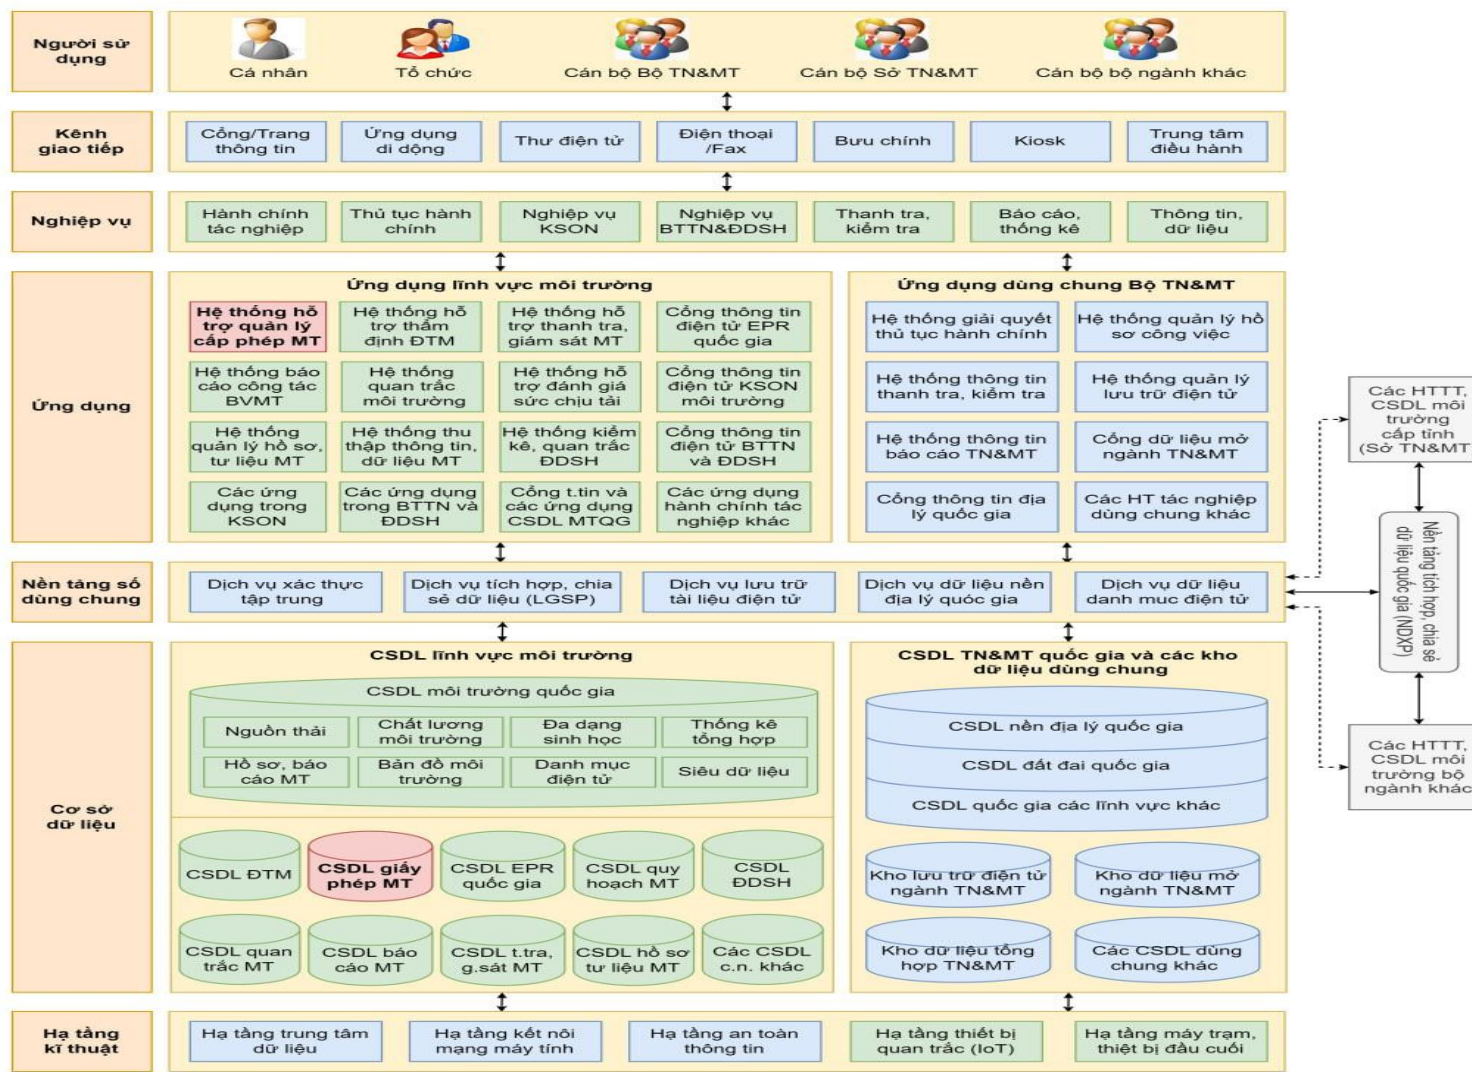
Người sử dụng

Cá nhân
Tổ chức
Cán bộ Bộ TN&MT
Cán bộ Sở TN&MT
Cán bộ bộ ngành khác

Kênh giao tiếp

Cổng/Trang thông tin
Ứng dụng di động
Thư điện tử
Điện thoại /Fax
Bưu chính
Kiosk
Trung tâm điều hành

Nghiệp vụ

Hành chính tác nghiệp
Thủ tục hành chính
Nghiệp vụ KSON
Nghiệp vụ BTTN&ĐDSH
Thanh tra, kiểm tra
Báo cáo, thống kê
Thông tin, dữ liệu

Ứng dụng

Ứng dụng lĩnh vực môi trường

Hệ thống hỗ trợ quản lý cấp phép MT
Hệ thống hỗ trợ thẩm định ĐTM
Hệ thống hỗ trợ thanh tra, giám sát MT
Cổng thông tin điện tử EPR quốc gia
Hệ thống báo cáo công tác BVMT
Hệ thống quan trắc môi trường
Hệ thống hỗ trợ đánh giá sức chịu tải
Cổng thông tin điện tử KSON môi trường
Hệ thống quản lý hồ sơ, tư liệu MT
Hệ thống thu thập thông tin, dữ liệu MT
Hệ thống kiểm kê, quan trắc ĐDSH
Cổng thông tin điện tử BTTN và ĐDSH
Các ứng dụng trong KSON
Các ứng dụng trong BTTN và ĐDSH
Cổng t.tin và các ứng dụng CSDL MTQG
Các ứng dụng hành chính tác nghiệp khác

Ứng dụng dùng chung Bộ TN&MT

Hệ thống giải quyết thủ tục hành chính
Hệ thống quản lý hồ sơ công việc
Hệ thống thông tin thanh tra, kiểm tra
Hệ thống quản lý lưu trữ điện tử
Hệ thống thông tin báo cáo TN&MT
Cổng dữ liệu mở ngành TN&MT
Cổng thông tin địa lý quốc gia
Các HT tác nghiệp dùng chung khác

Các HTTT, CSDL môi trường cấp tỉnh (Sở TN&MT)

Nền tảng tích hợp, chia sẻ dữ liệu quốc gia (NDXP)

Các HTTT, CSDL môi trường bộ ngành khác

Nền tảng số dùng chung

Dịch vụ xác thực tập trung
Dịch vụ tích hợp, chia sẻ dữ liệu (LGSP)
Dịch vụ lưu trữ tài liệu điện tử
Dịch vụ dữ liệu nền địa lý quốc gia
Dịch vụ dữ liệu danh mục điện tử

Cơ sở dữ liệu

CSDL lĩnh vực môi trường

CSDL môi trường quốc gia
Nguồn thải
Chất lượng môi trường
Đa dạng sinh học
Thống kê tổng hợp
Hồ sơ, báo cáo MT
Bản đồ môi trường
Danh mục điện tử
Siêu dữ liệu

CSDL ĐTM
CSDL giấy phép MT
CSDL EPR quốc gia
CSDL quy hoạch MT
CSDL ĐDSH
CSDL quan trắc MT
CSDL báo cáo MT
CSDL t.tra, g.sát MT
CSDL hồ sơ tư liệu MT
Các CSDL c.n. khác

CSDL TN&MT quốc gia và các kho dữ liệu dùng chung

CSDL nền địa lý quốc gia
CSDL đất đai quốc gia
CSDL quốc gia các lĩnh vực khác
Kho lưu trữ điện tử ngành TN&MT
Kho dữ liệu mở ngành TN&MT
Kho dữ liệu tổng hợp TN&MT
Các CSDL dùng chung khác

Hạ tầng kĩ thuật

Hạ tầng trung tâm dữ liệu
Hạ tầng kết nối mạng máy tính
Hạ tầng an toàn thông tin
Hạ tầng thiết bị quan trắc (IoT)
Hạ tầng máy trạm, thiết bị đầu cuối